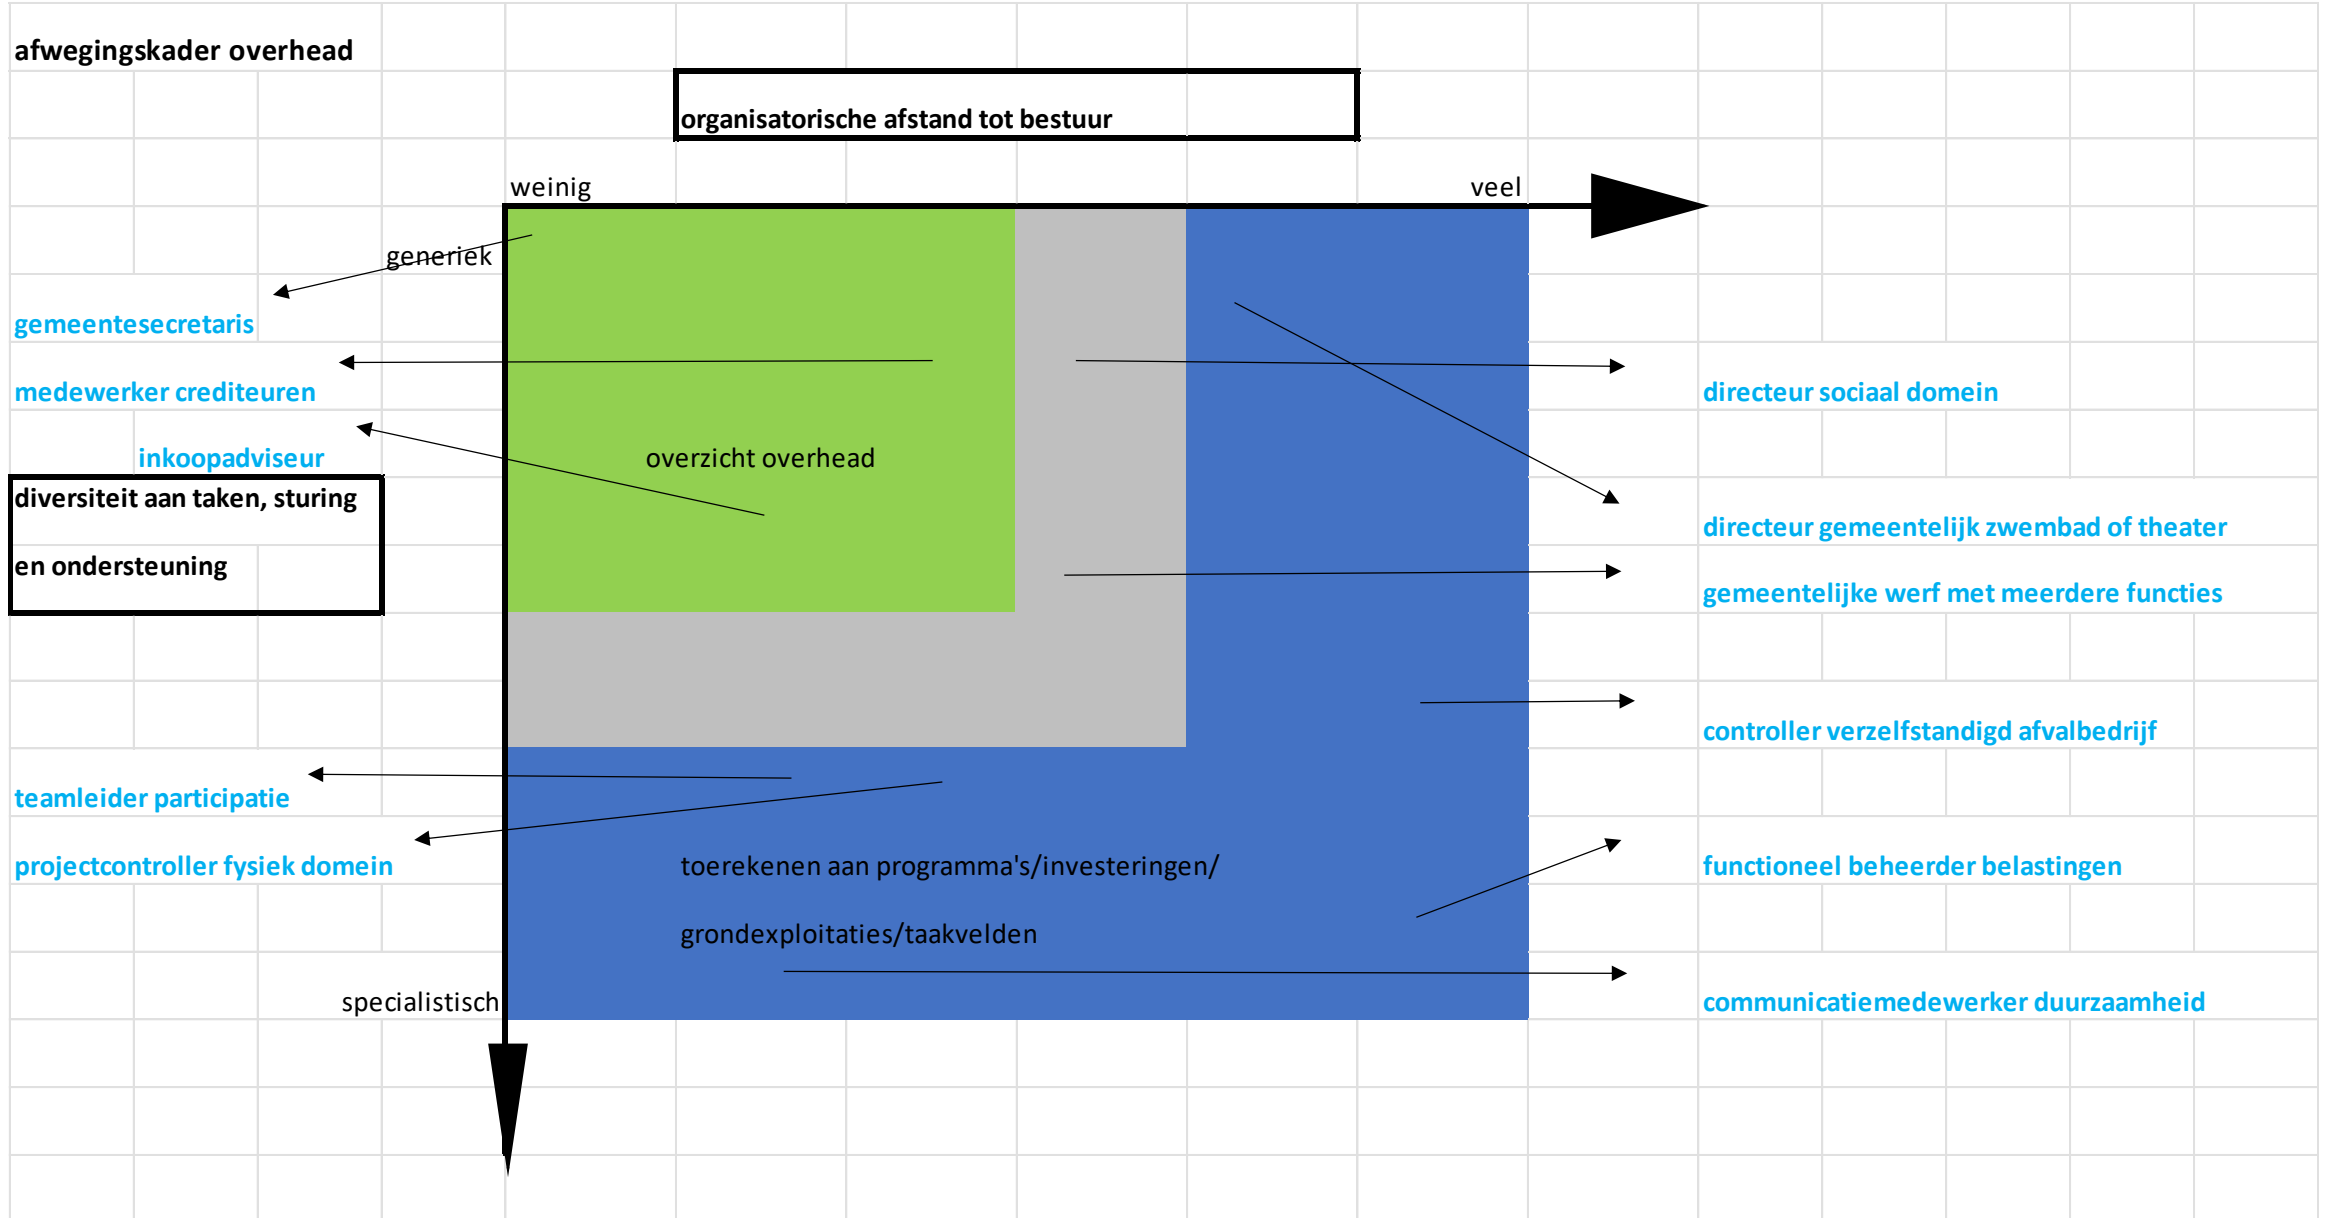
afwegingskader overhead

organisatorische afstand tot bestuur

weinig

veel

generiek

gemeentesecretaris

medewerker crediteuren

inkoopadviseur

diversiteit aan taken, sturing

en ondersteuning

overzicht overhead

directeur sociaal domein

directeur gemeentelijk zwembad of theater

gemeentelijke werf met meerdere functies

controller verzelfstandigd afvalbedrijf

teamleider participatie

projectcontroller fysiek domein

toerekenen aan programma's/investeringen/

grondexploitaties/taakvelden

functioneel beheerder belastingen

specialistisch

communicatiemedewerker duurzaamheid